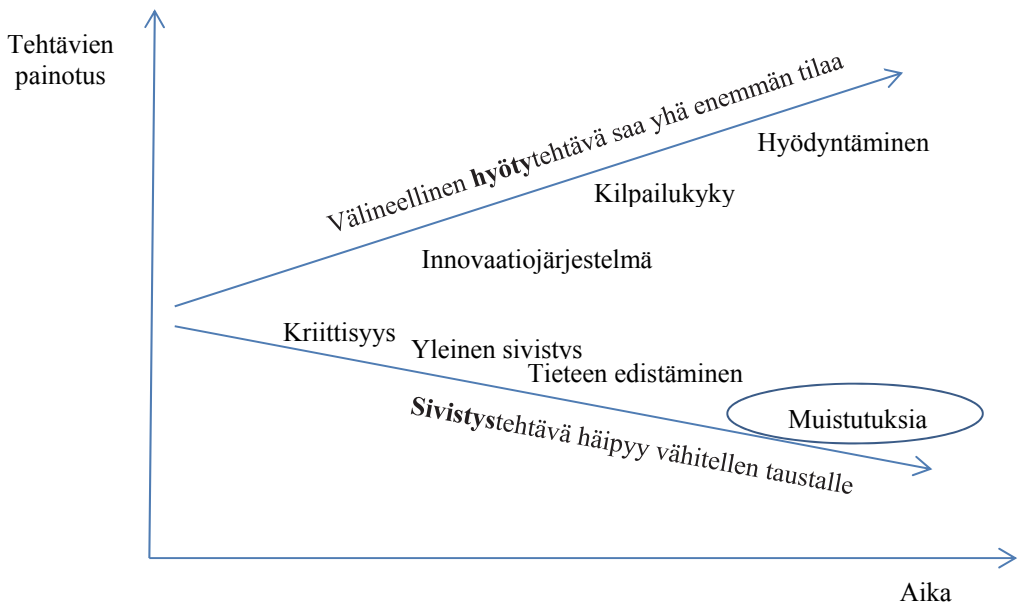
Tehtävien painotus

Välineellinen **hyöty**tehtävä saa yhä enemmän tilaa

Hyödyntäminen

Kilpailukyky

Innovaatiojärjestelmä

Kriittisyys

Yleinen sivistys

Tieteen edistäminen

Muistutuksia

**Sivistys**tehtävä häipyy vähitellen taustalle

Aika